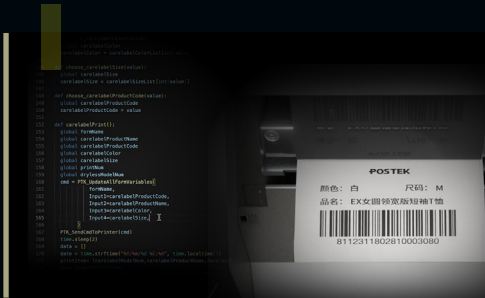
def choose_carelabelSize(value):
global carelabelSize
carelabelSize = carelabelSize.strip(value)

def choose_carelabelProductCode(value):
global carelabelProductCode
carelabelProductCode = value

def carelabelPrint():
global formName
global carelabelProductName
global carelabelProductCode
global carelabelColor
global carelabelSize
global printNum
global drylessModelNum
cmd = FTK_UpdateAllFormVariables(
formName,
Input1=carelabelProductCode,
Input2=carelabelProductName,
Input3=carelabelColor,
Input4=carelabelSize,

FTK_SendCmdToPrinter(cmd)
time.sleep(2)
data = []
data = time.strftime('%Y/%m/%d %H:%M', time.localtime

POSTEK
颜色: 白
尺码: M
品名: EX文圆领宽版短袖T恤
8112311802810003080